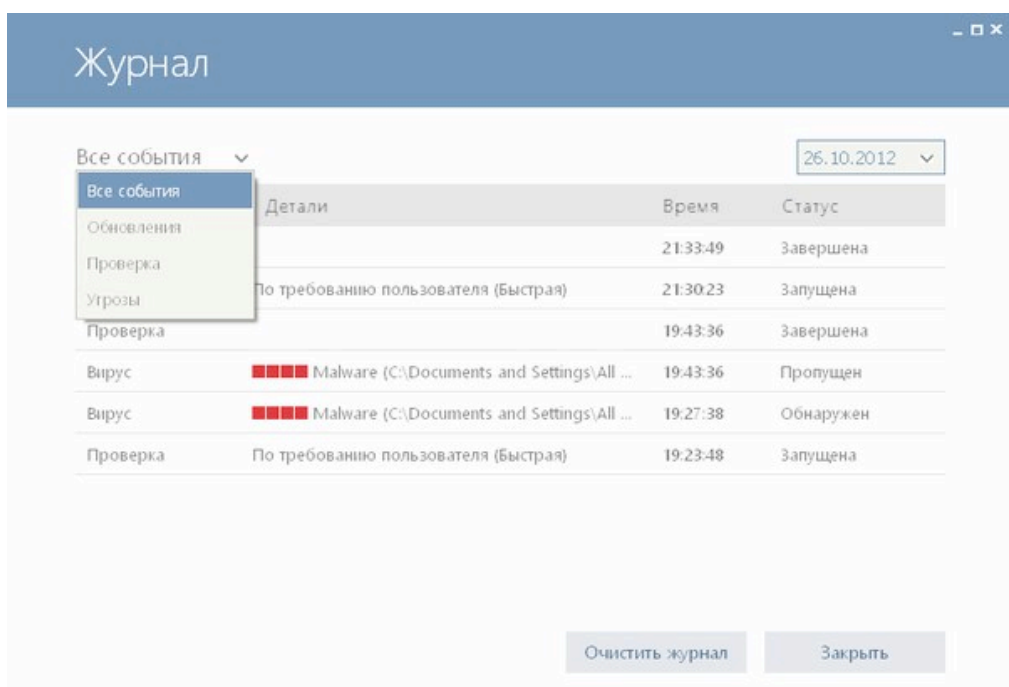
Журнал

Все события

26.10.2012

Все события
Обновления
Проверка
Угрозы

| | Детали | Время | Статус |
|---|---|---|---|
| | | 21:33:49 | Завершена |
| | По требованию пользователя (Быстрая) | 21:30:23 | Запущена |
| Проверка | | 19:43:36 | Завершена |
| Вирус | Malware (C:\Documents and Settings\All ... | 19:43:36 | Пропущен |
| Вирус | Malware (C:\Documents and Settings\All ... | 19:27:38 | Обнаружен |
| Проверка | По требованию пользователя (Быстрая) | 19:23:48 | Запущена |

Очистить журнал

Закрыть